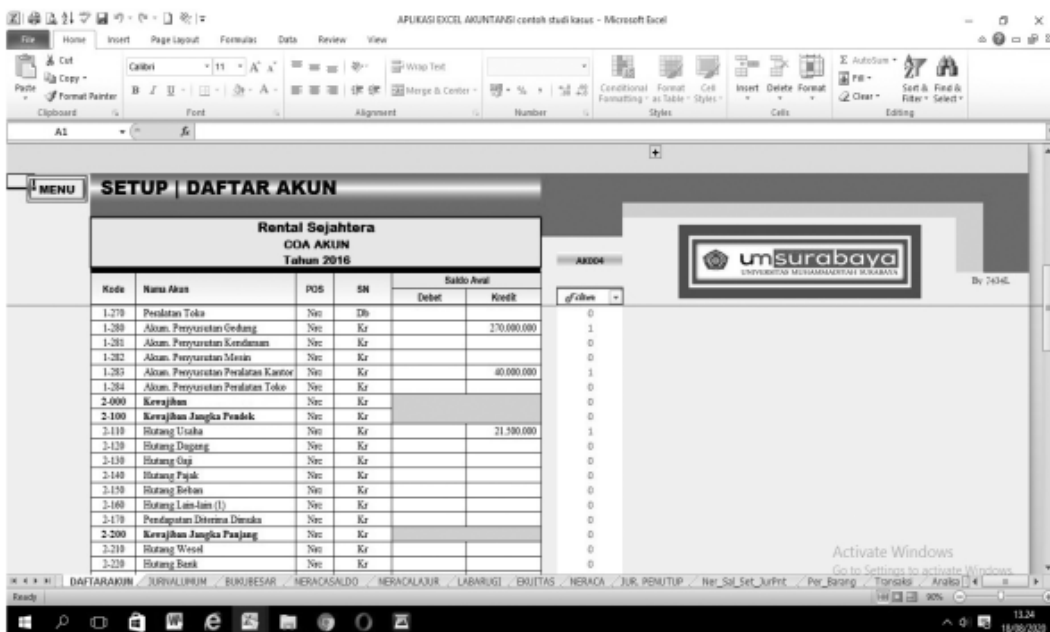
APLIKASI EXCEL AKUNTANSI contoh studi kasus - Microsoft Excel

File Home Insert Page Layout Formulas Data Review View

Cut Copy Format Painter Paste Clipboard
Calibri 11 Font
Wrap Text Merge & Center Alignment
Number
Conditional Formatting Format as Table Cell Styles Styles
Insert Delete Format Cells
AutoSum Fill Clear Sort & Filter Find & Select Editing

A1 $f_x$

MENU

SETUP | DAFTAR AKUN

Rental Sejahtera
COA AKUN
Tahun 2016

AK004

umsurabaya
UNIVERSITAS MUHAMMADIYAH SURABAYA

By 7434L

| Kode | Nama Akun | POS | SN | Saldo Awal Debet | Saldo Awal Kredit |
|---|---|---|---|---|---|
| 1-270 | Peralatan Toko | Nrc | Db | | |
| 1-280 | Akum. Penyusutan Gedung | Nrc | Kr | | 270.000.000 |
| 1-281 | Akum. Penyusutan Kendaraan | Nrc | Kr | | |
| 1-282 | Akum. Penyusutan Mesin | Nrc | Kr | | |
| 1-283 | Akum. Penyusutan Peralatan Kantor | Nrc | Kr | | 40.000.000 |
| 1-284 | Akum. Penyusutan Peralatan Toko | Nrc | Kr | | |
| 2-000 | Kewajiban | Nrc | Kr | | |
| 2-100 | Kewajiban Jangka Pendek | Nrc | Kr | | |
| 2-110 | Hutang Usaha | Nrc | Kr | | 21.500.000 |
| 2-120 | Hutang Dagang | Nrc | Kr | | |
| 2-130 | Hutang Gaji | Nrc | Kr | | |
| 2-140 | Hutang Pajak | Nrc | Kr | | |
| 2-150 | Hutang Beban | Nrc | Kr | | |
| 2-160 | Hutang Lain-lain (1) | Nrc | Kr | | |
| 2-170 | Pendapatan Diterima Dimuka | Nrc | Kr | | |
| 2-200 | Kewajiban Jangka Panjang | Nrc | Kr | | |
| 2-210 | Hutang Wesel | Nrc | Kr | | |
| 2-220 | Hutang Bank | Nrc | Kr | | |

Filter
0
1
0
0
1
0
0
0
1
0
0
0
0
0
0
0
0
0

Activate Windows
Go to Settings to activate Windows.

DAFTARAKUN JURNALUMUM BUKUBESAR NERACASALDO NERACALAJUR LABARUGI EKUITAS NERACA JUR. PENUTUP Ner_Sal_Set_JurPnt Per_Barang Transaksi Analisa

Ready 90%

13.24
18/08/2020